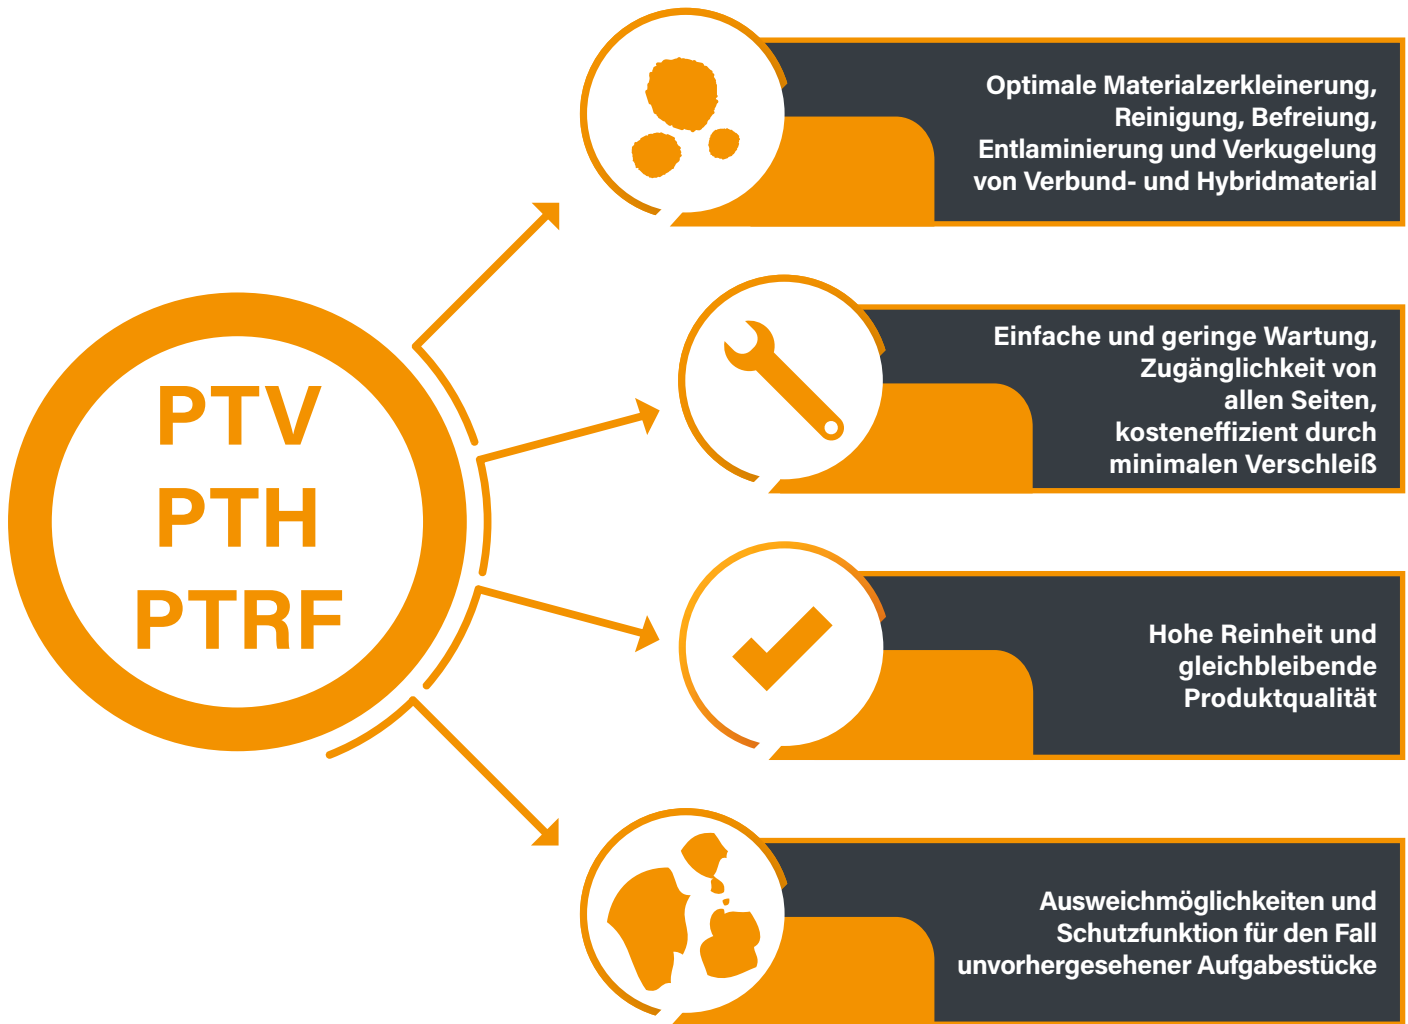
PTV
PTH
PTRF

Optimale Materialzerkleinerung, Reinigung, Befreiung, Entlaminierung und Verkugelung von Verbund- und Hybridmaterial

Einfache und geringe Wartung, Zugänglichkeit von allen Seiten, kosteneffizient durch minimalen Verschleiß

Hohe Reinheit und gleichbleibende Produktqualität

Ausweichmöglichkeiten und Schutzfunktion für den Fall unvorhergesehener Aufgabestücke